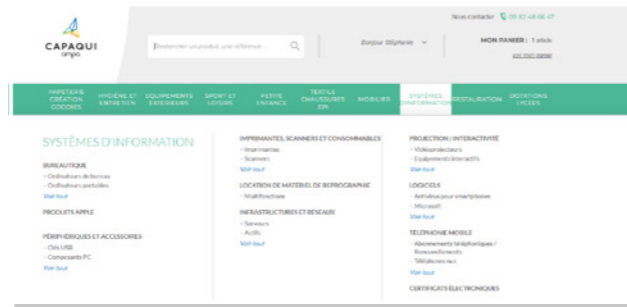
CAPAQUI
ampa

Rechercher un produit, une référence ...

Bonjour Stéphane

Nous contacter 05 82 48 86 47

MON PANIER : 1 article
voir mon panier

PAPETERIE CRÉATION CODDES | HYGIÈNE ET ENTRETIEN | ÉQUIPEMENTS EXTÉRIEURS | SPORT ET LOISIRS | PETITE ENFANCE | TEXTILE CHAUSSURES EPI | MOBILIER | SYSTÈMES D'INFORMATION | RESTAURATION | DOTATIONS LYCÉES

SYSTÈMES D'INFORMATION

BUREAUTIQUE
- Ordinateurs de bureau
- Ordinateurs portables
Voir tout

PRODUITS APPLE

PÉRIPHÉRIQUES ET ACCESSOIRES
- Clés USB
- Composants PC
Voir tout

IMPRIMANTES, SCANNERS ET CONSOMMABLES
- Imprimantes
- Scanners
Voir tout

LOCATION DE MATÉRIEL DE REPROGRAPHIE
- Multifonctions

INFRASTRUCTURES ET RÉSEAUX
- Serveurs
- Actifs
Voir tout

PROJECTION / INTERACTIVITÉ
- Vidéoprojecteurs
- Équipements interactifs
Voir tout

LOGICIELS
- Antivirus pour smartphones
- Microsoft
Voir tout

TÉLÉPHONIE MOBILE
- Abonnements téléphoniques / Renouvellements
- Téléphones nus
Voir tout

CERTIFICATS ÉLECTRONIQUES